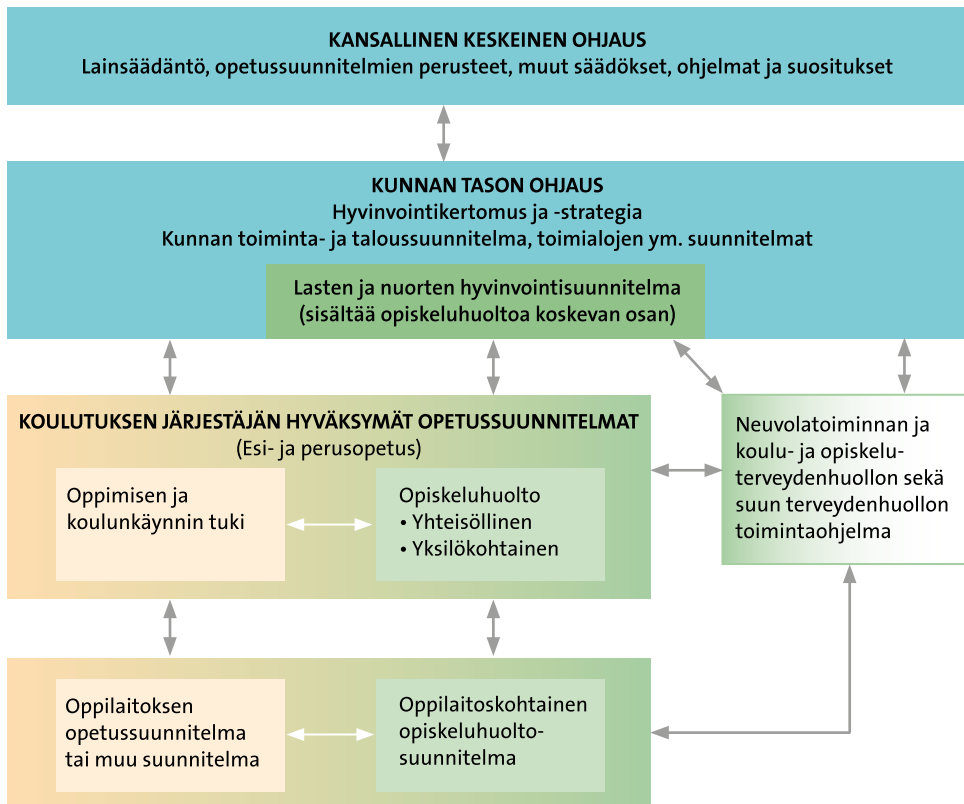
KANSALLINEN KESKEINEN OHJAUS
Lainsäädäntö, opetussuunnitelmien perusteet, muut säädökset, ohjelmat ja suositukset

KUNNAN TASON OHJAUS
Hyvinvointikertomus ja -strategia
Kunnan toiminta- ja taloussuunnitelma, toimialojen ym. suunnitelmat

Lasten ja nuorten hyvinvointisuunnitelma
(sisältää opiskeluhuoltoa koskevan osan)

KOULUTUKSEN JÄRJESTÄJÄN HYVÄKSYMÄT OPETUSSUUNNITELMAT
(Esi- ja perusopetus)

Oppimisen ja koulunkäynnin tuki

Opiskeluhuolto
• Yhteisöllinen
• Yksilökohtainen

Neuvolatoiminnan ja koulu- ja opiskeluterveydenhuollon sekä suun terveydenhuollon toimintaohjelma

Oppilaitoksen opetussuunnitelma tai muu suunnitelma

Oppilaitoskohtainen opiskeluhuoltosuunnitelma